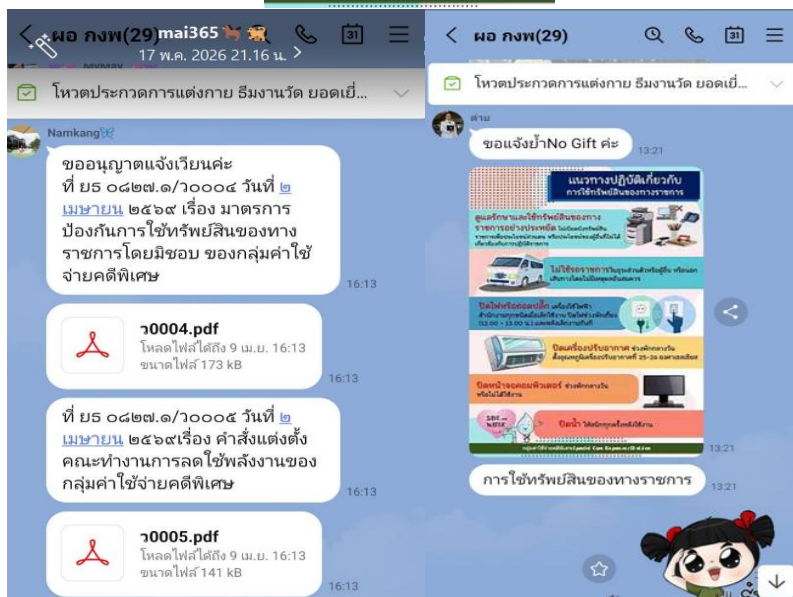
< ผอ กงพ(29) mai365
17 พ.ค. 2026 21.16 น. >

โหวตประกวดการแต่งกาย ธีมงานวัด ยอดเยี่...

Namkang

ขออนุญาตแจ้งเวียนค่ะ ที่ ยธ ๐๘๒๗.๑/ว๐๐๐๔ วันที่ ๒ เมษายน ๒๕๖๙ เรื่อง มาตรการป้องกันการใช้ทรัพย์สินของทางราชการโดยมิชอบ ของกลุ่มค่าใช้จ่ายคดีพิเศษ 16:13

ว0004.pdf
โหลดไฟล์ได้ถึง 9 เม.ย. 16:13
ขนาดไฟล์ 173 kB
16:13

ที่ ยธ ๐๘๒๗.๑/ว๐๐๐๕ วันที่ ๒ เมษายน ๒๕๖๙เรื่อง คำสั่งแต่งตั้งคณะทำงานการลดใช้พลังงานของกลุ่มค่าใช้จ่ายคดีพิเศษ 16:13

ว0005.pdf
โหลดไฟล์ได้ถึง 9 เม.ย. 16:13
ขนาดไฟล์ 141 kB
16:13

< ผอ กงพ(29)

โหวตประกวดการแต่งกาย ธีมงานวัด ยอดเยี่...

ขอแจ้งย้ำNo Gift ค่ะ 13:21

แนวทางปฏิบัติเกี่ยวกับ การใช้ทรัพย์สินของทางราชการ
ดูแลรักษาและใช้ทรัพย์สินของทางราชการอย่างประหยัด
ไม่ใช้รถราชการในธุระส่วนตัว
ปิดไฟหรือถอดปลั๊ก
ปิดเครื่องปรับอากาศ
ปิดหน้าจอคอมพิวเตอร์
ปิดน้ำ
13:21

การใช้ทรัพย์สินของทางราชการ 13:21